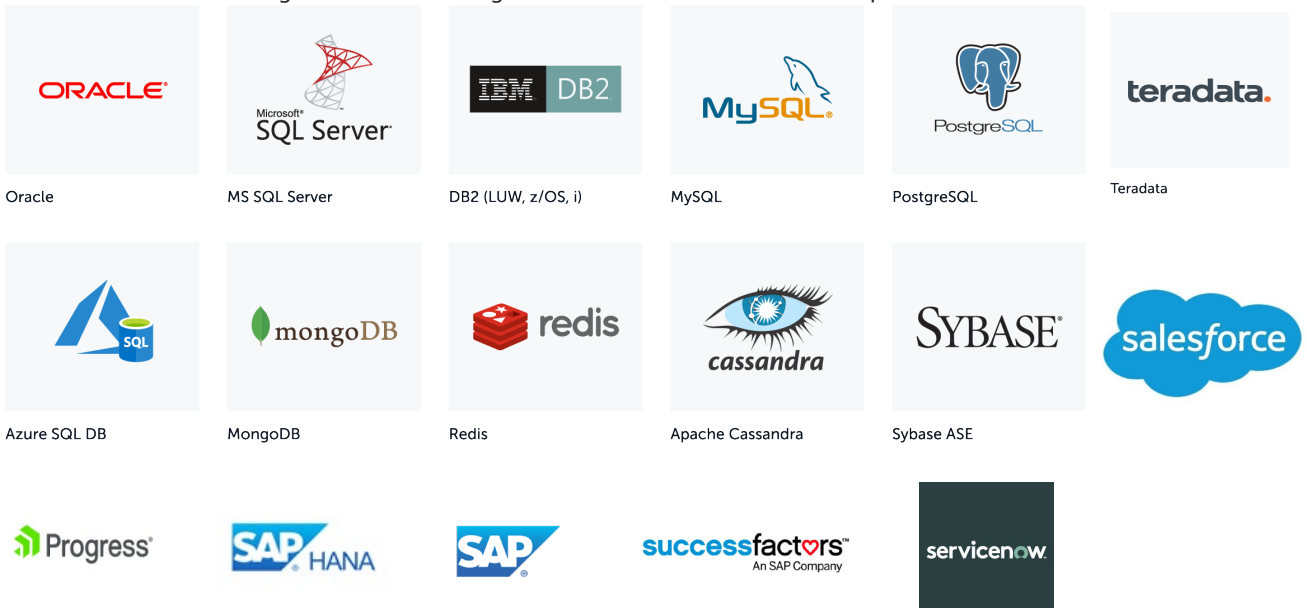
ORACLE

Oracle

Microsoft SQL Server

MS SQL Server

IBM DB2

DB2 (LUW, z/OS, i)

MySQL

MySQL

PostgreSQL

PostgreSQL

teradata.

Teradata

SQL

Azure SQL DB

mongoDB

MongoDB

redis

Redis

cassandra

Apache Cassandra

SYBASE

Sybase ASE

salesforce

Progress

SAP HANA

SAP

successfactors An SAP Company

servicenow